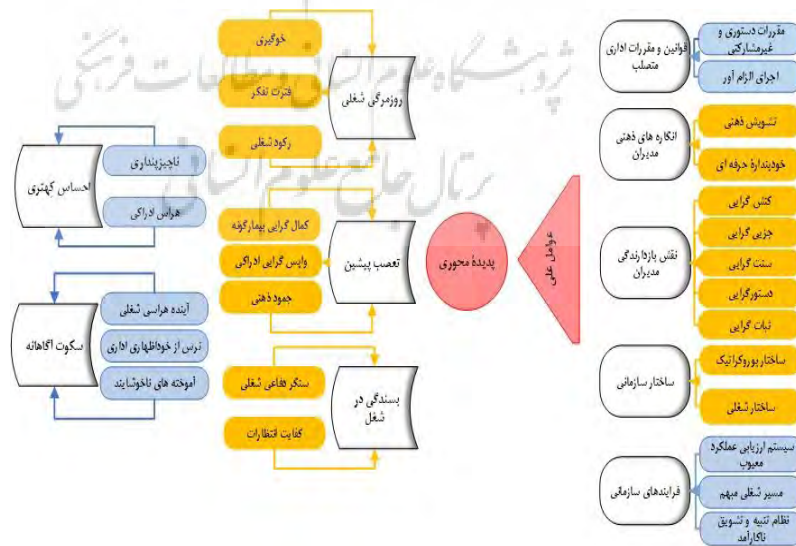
قوانین و مقررات اداری متصلب

مقررات دستوری و غیرمشارکتی

اجرای الزام آور

انگاره های ذهنی مدیران

تشویش ذهنی

خودپنداره حرفه ای

نقش بازدارندگی مدیران

کنش گرایی

جزیی گرایی

سنت گرایی

دستورگرایی

ثبات گرایی

ساختار سازمانی

ساختار بوروکراتیک

ساختار شغلی

فرایندهای سازمانی

سیستم ارزیابی عملکرد معیوب

مسیر شغلی مبهم

نظام تنبیه و تشویق ناکارآمد

عوامل علی

پدیده محوری

روزمرگی شغلی

خوگیری

فترت تفکر

رکود شغلی

تعصب پیشین

کمال گرایی بیمارگونه

واپس گرایی ادراکی

جمود ذهنی

بسندگی در شغل

سنگر دفاعی شغلی

کفایت انتظارات

احساس کهتری

ناچیزپنداری

هراس ادراکی

سکوت آگاهانه

آینده هراسی شغلی

ترس از خوداظهاری اداری

آموخته های ناخوشایند

پژوهشگاه علوم انسانی و مطالعات فرهنگی
پرتال جامع علوم انسانی